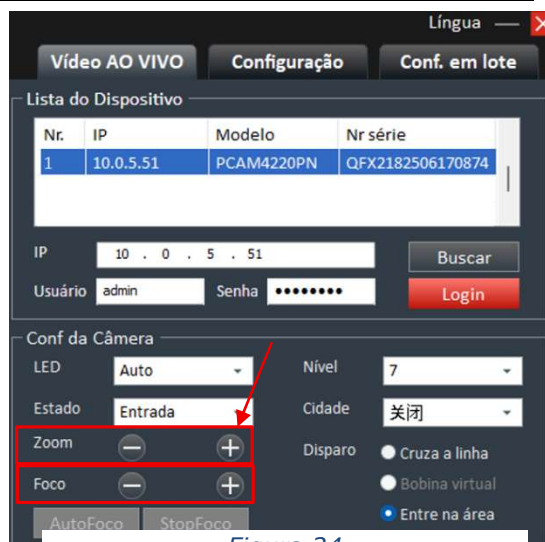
Língua — X

Vídeo AO VIVO | Configuração | Conf. em lote

Lista do Dispositivo

| Nr. | IP | Modelo | Nr série |
|---|---|---|---|
| 1 | 10.0.5.51 | PCAM4220PN | QFX2182506170874 |

IP 10 . 0 . 5 . 51

Buscar

Usuário admin Senha ••••••••

Login

Conf da Câmera

LED Auto

Nível 7

Estado Entrada

Cidade 关闭

Zoom

Disparo

Cruza a linha

Foco

Bobina virtual

Entre na área

AutoFoco StopFoco

Figura 34